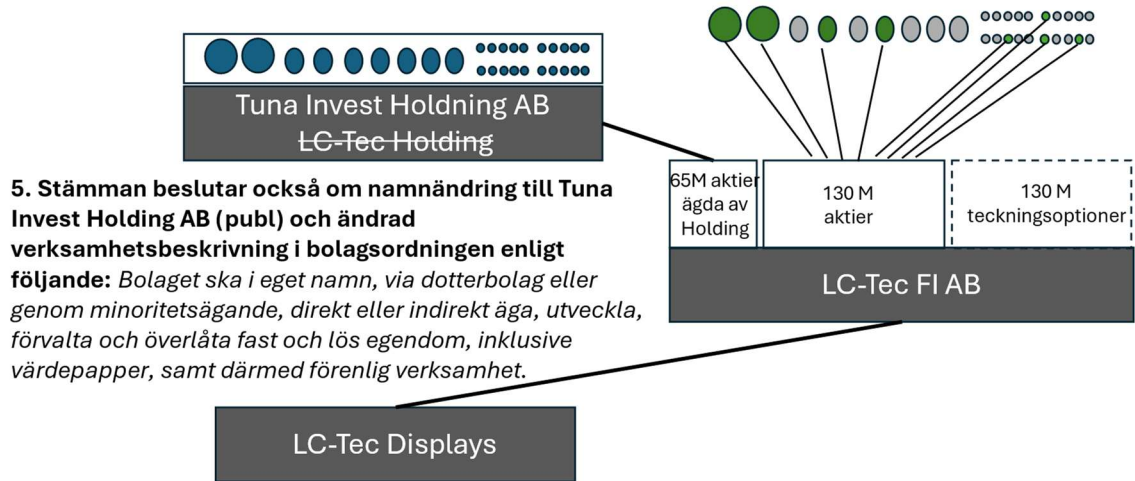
Tuna Invest Holdning AB
~~LC-Tec Holding~~

5. Stämman beslutar också om namnändring till Tuna Invest Holding AB (publ) och ändrad verksamhetsbeskrivning i bolagsordningen enligt följande: Bolaget ska i eget namn, via dotterbolag eller genom minoritetsägande, direkt eller indirekt äga, utveckla, förvalta och överlåta fast och lös egendom, inklusive värdepapper, samt därmed förenlig verksamhet.

65M aktier ägda av Holding

130 M aktier

130 M teckningsoptioner

LC-Tec FI AB

LC-Tec Displays